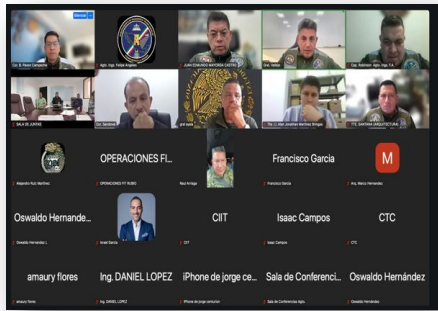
Cor. R. Ramírez Campos
Agto. Ing. Felipe Angeles
JUAN EDMUNDO MAYORGA CASTRO
Cor. Valdéz
Cap. Robledo. Agto. Ing. F.A.
SALA DE JUNTAS
Cor. Sandoval
anel ayala
Tte. I.C. Aldo Jonathan Martínez Bringas
TTE. SAYDENA ARQUITECTURA
Alejandro Ruiz Martínez
OPERACIONES FI...
OPERACIONES FIT RUBIO
Raul Arriaga
Francisco Garcia
Francisco García
M
Arq. Marco Hernández
Oswaldo Hernande...
Oswaldo Hernandez L.
Israel Garcia
CIIT
CIIT
Isaac Campos
Isaac Campos
CTC
CTC
amaury flores
amaury flores
Ing. DANIEL LOPEZ
Ing. DANIEL LOPEZ
iPhone de jorge ce...
iPhone de jorge cervantes
Sala de Conferenci...
Sala de Conferencias Agto.
Oswaldo Hernández
Oswaldo Hernández